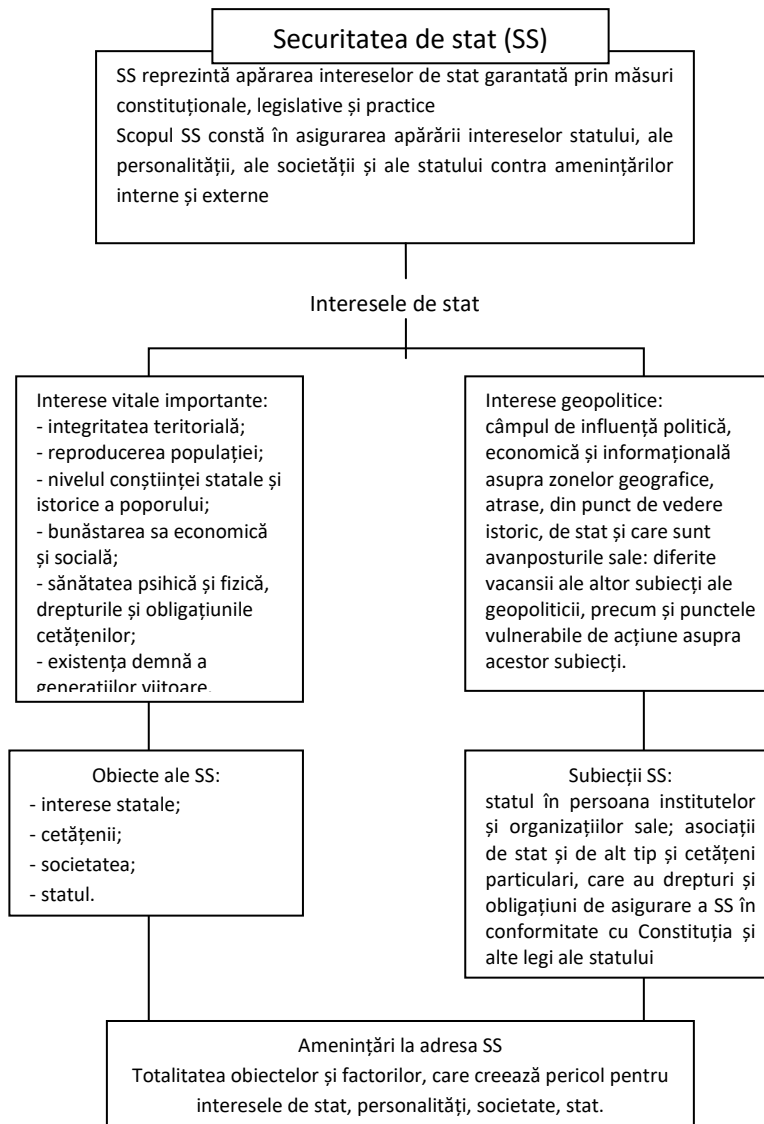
Securitatea de stat (SS)

SS reprezintă apărarea intereselor de stat garantată prin măsuri constituționale, legislative și practice
Scopul SS constă în asigurarea apărării intereselor statului, ale personalității, ale societății și ale statului contra amenințărilor interne și externe

Interesele de stat

Interese vitale importante:
- integritatea teritorială;
- reproducerea populației;
- nivelul conștiinței statale și istorice a poporului;
- bunăstarea sa economică și socială;
- sănătatea psihică și fizică, drepturile și obligațiunile cetățenilor;
- existența demnă a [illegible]

Interese geopolitice:
câmpul de influență politică, economică și informațională asupra zonelor geografice, atrase, din punct de vedere istoric, de stat și care sunt avanposturile sale: diferite vacansii ale altor subiecți ale geopoliticii, precum și punctele vulnerabile de acțiune asupra acestor subiecți.

Obiecte ale SS:
- interese statale;
- cetățenii;
- societatea;
- statul.

Subiecții SS:
statul în persoana institutelor și organizațiilor sale; asociații de stat și de alt tip și cetățeni particulari, care au drepturi și obligațiuni de asigurare a SS în conformitate cu Constituția și alte legi ale statului

Amenințări la adresa SS
Totalitatea obiectelor și factorilor, care creează pericol pentru interesele de stat, personalități, societate, stat.